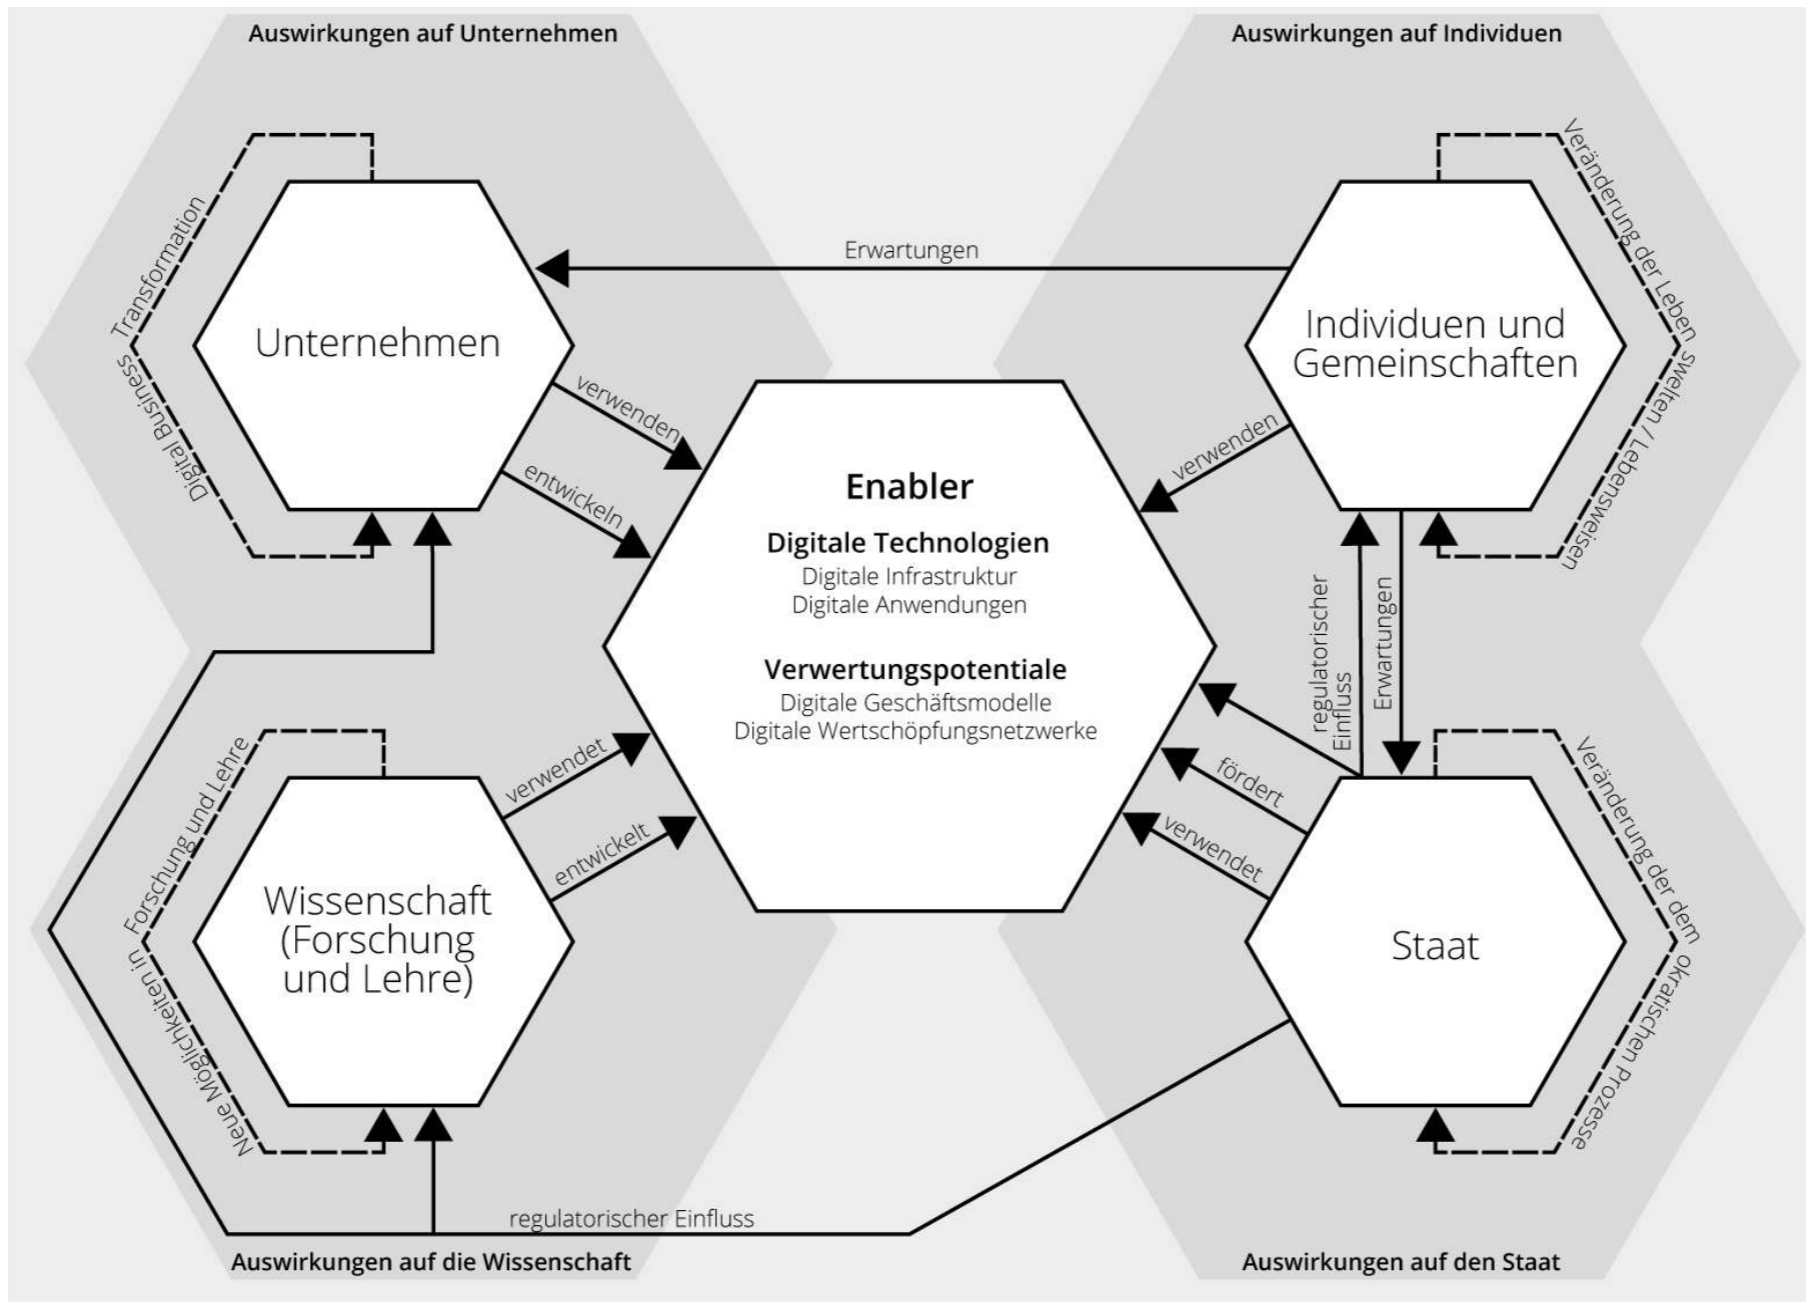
Auswirkungen auf Unternehmen

Auswirkungen auf Individuen

Digital Business Transformation

Unternehmen

Erwartungen

Individuen und Gemeinschaften

Veränderung der Lebenswelten / Lebensweisen

verwenden

entwickeln

verwenden

Enabler

Digitale Technologien
Digitale Infrastruktur
Digitale Anwendungen

Verwertungspotentiale
Digitale Geschäftsmodelle
Digitale Wertschöpfungsnetzwerke

regulatorischer Einfluss

Erwartungen

Neue Möglichkeiten in Forschung und Lehre

verwendet

entwickelt

Wissenschaft (Forschung und Lehre)

fördert

verwendet

Staat

Veränderung der demokratischen Prozesse

regulatorischer Einfluss

Auswirkungen auf die Wissenschaft

Auswirkungen auf den Staat